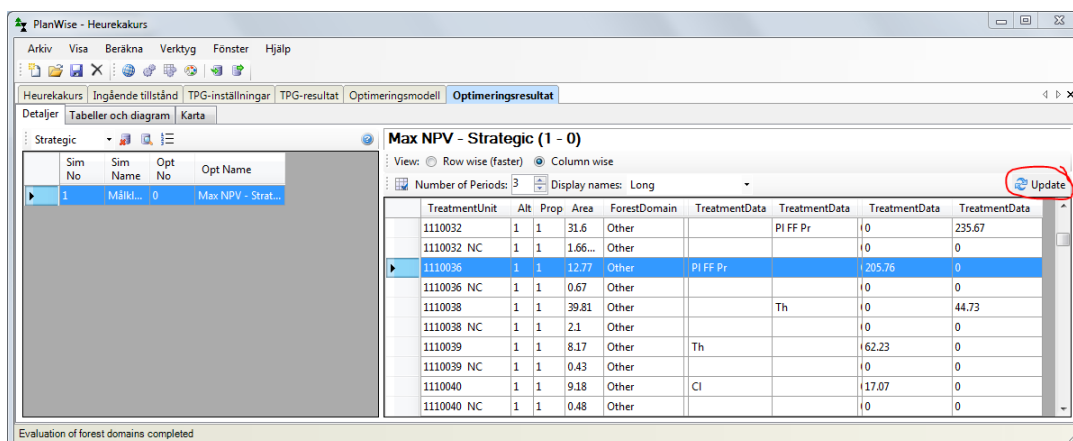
PlanWise - Heurekakurs

Arkiv Visa Beräkna Verktyg Fönster Hjälp

Heurekakurs | Ingående tillstånd | TPG-inställningar | TPG-resultat | Optimeringsmodell | Optimeringsresultat

Detaljer | Tabeller och diagram | Karta

Strategic

| Sim No | Sim Name | Opt No | Opt Name |
|---|---|---|---|
| 1 | Målkl... | 0 | Max NPV - Strat... |

Max NPV - Strategic (1 - 0)

View: Row wise (faster) Column wise

Number of Periods: 3 Display names: Long

Update

| TreatmentUnit | Alt | Prop | Area | ForestDomain | TreatmentData | TreatmentData | TreatmentData | TreatmentData |
|---|---|---|---|---|---|---|---|---|
| 1110032 | 1 | 1 | 31.6 | Other | | Pl FF Pr | 0 | 235.67 |
| 1110032 NC | 1 | 1 | 1.66... | Other | | | 0 | 0 |
| 1110036 | 1 | 1 | 12.77 | Other | Pl FF Pr | | 205.76 | 0 |
| 1110036 NC | 1 | 1 | 0.67 | Other | | | 0 | 0 |
| 1110038 | 1 | 1 | 39.81 | Other | | Th | 0 | 44.73 |
| 1110038 NC | 1 | 1 | 2.1 | Other | | | 0 | 0 |
| 1110039 | 1 | 1 | 8.17 | Other | Th | | 62.23 | 0 |
| 1110039 NC | 1 | 1 | 0.43 | Other | | | 0 | 0 |
| 1110040 | 1 | 1 | 9.18 | Other | Cl | | 17.07 | 0 |
| 1110040 NC | 1 | 1 | 0.48 | Other | | | 0 | 0 |

Evaluation of forest domains completed